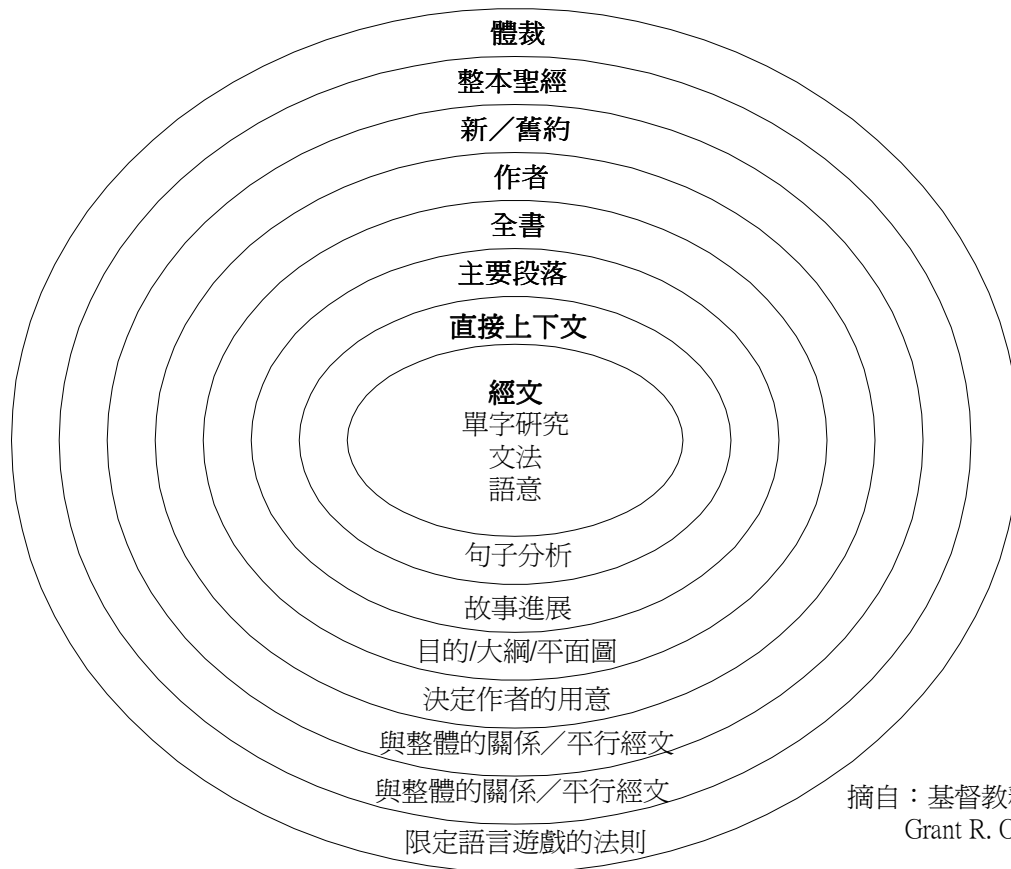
體裁

整本聖經

新／舊約

作者

全書

主要段落

直接上下文

經文
單字研究
文法
語意

句子分析

故事進展

目的/大綱/平面圖

決定作者的用意

與整體的關係／平行經文

與整體的關係／平行經文

限定語言遊戲的法則

摘自：基督教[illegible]
Grant R. O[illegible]